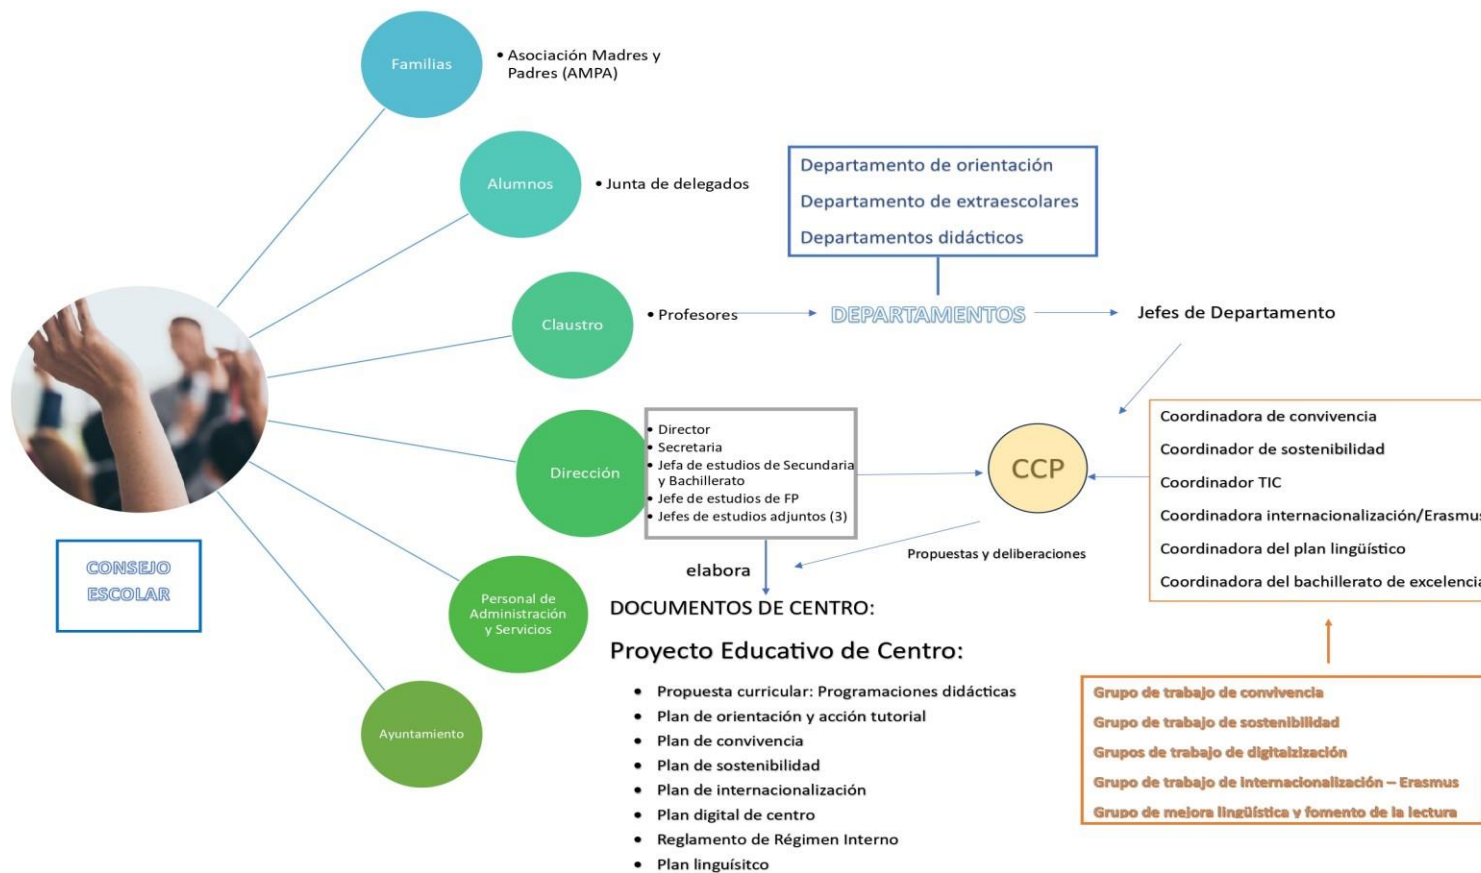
Familias
• Asociación Madres y Padres (AMPA)

Alumnos
• Junta de delegados

Departamento de orientación
Departamento de extraescolares
Departamentos didácticos

Claustro
• Profesores

DEPARTAMENTOS

Jefes de Departamento

Dirección
• Director
• Secretaria
• Jefa de estudios de Secundaria y Bachillerato
• Jefe de estudios de FP
• Jefes de estudios adjuntos (3)

CCP

Coordinadora de convivencia
Coordinador de sostenibilidad
Coordinador TIC
Coordinadora internacionalización/Erasmu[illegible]
Coordinadora del plan lingüístico
Coordinadora del bachillerato de excelenci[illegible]

Propuestas y deliberaciones

elabora

CONSEJO ESCOLAR

Personal de Administración y Servicios

DOCUMENTOS DE CENTRO:

Proyecto Educativo de Centro:

• Propuesta curricular: Programaciones didácticas
• Plan de orientación y acción tutorial
• Plan de convivencia
• Plan de sostenibilidad
• Plan de internacionalización
• Plan digital de centro
• Reglamento de Régimen Interno
• Plan linguísitco

Ayuntamiento

Grupo de trabajo de convivencia
Grupo de trabajo de sostenibilidad
Grupos de trabajo de digitalización
Grupo de trabajo de internacionalización – Erasmus
Grupo de mejora lingüística y fomento de la lectura